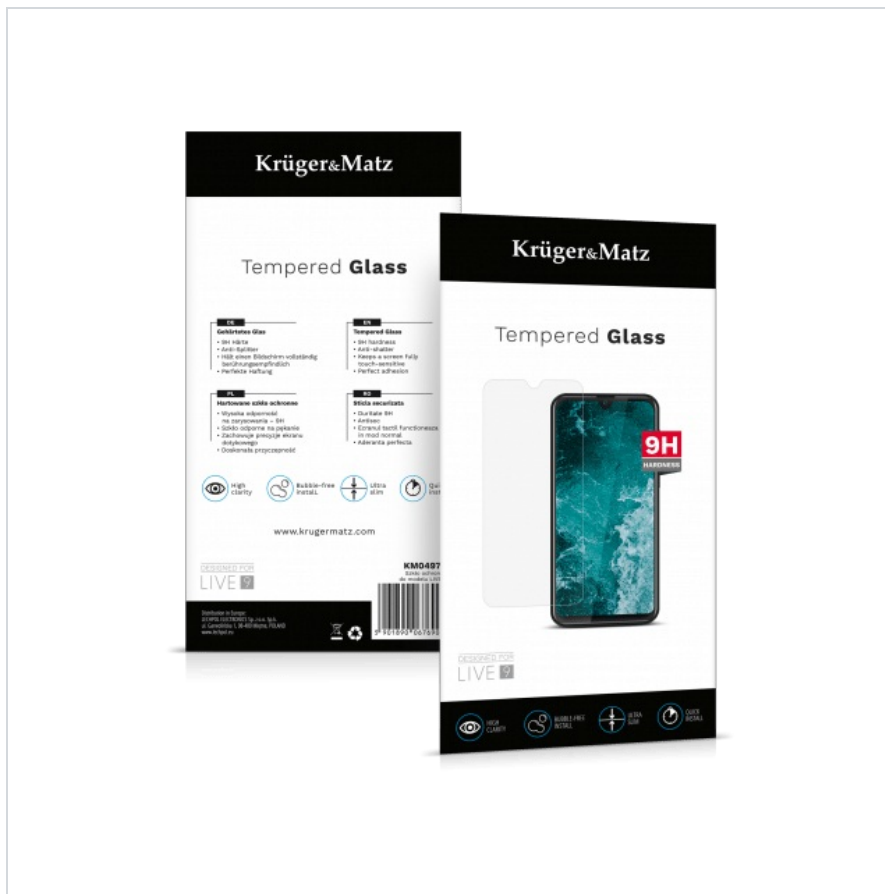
Krüger&Matz

Tempered Glass

DE
Gehärtetes Glas
• 9H Härte
• Anti-Splitter
• Hält einen Bildschirm vollständig berührungsempfindlich
• Perfekte Haftung

EN
Tempered Glass
• 9H hardness
• Anti-shatter
• Keeps a screen fully touch-sensitive
• Perfect adhesion

PL
Hartowane szkło ochronne
• Wysoka odporność na zarysowania – 9H
• Szkło odporne na pękanie
• Zachowuje precyzję ekranu dotykowego
• Doskonała przyczepność

RO
Sticlă securizată
• Duritate 9H
• Antisoc
• Ecranul tactil funcționează în mod normal
• Aderanța perfectă

High clarity
Bubble-free install
Ultra slim
Qui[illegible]

www.krugermatz.com

KM0497
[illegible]

DESIGNED FOR
LIVE

Distributor in Europe:
LECHPOL ELECTRONICS Sp. z o.o. Sp.k.
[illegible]
www.lechpol.eu

5 901890 067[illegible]

Krüger&Matz

Tempered Glass

9H
HARDNESS

DESIGNED FOR
LIVE

HIGH CLARITY
BUBBLE-FREE INSTALL
ULTRA SLIM
QUICK INSTALL